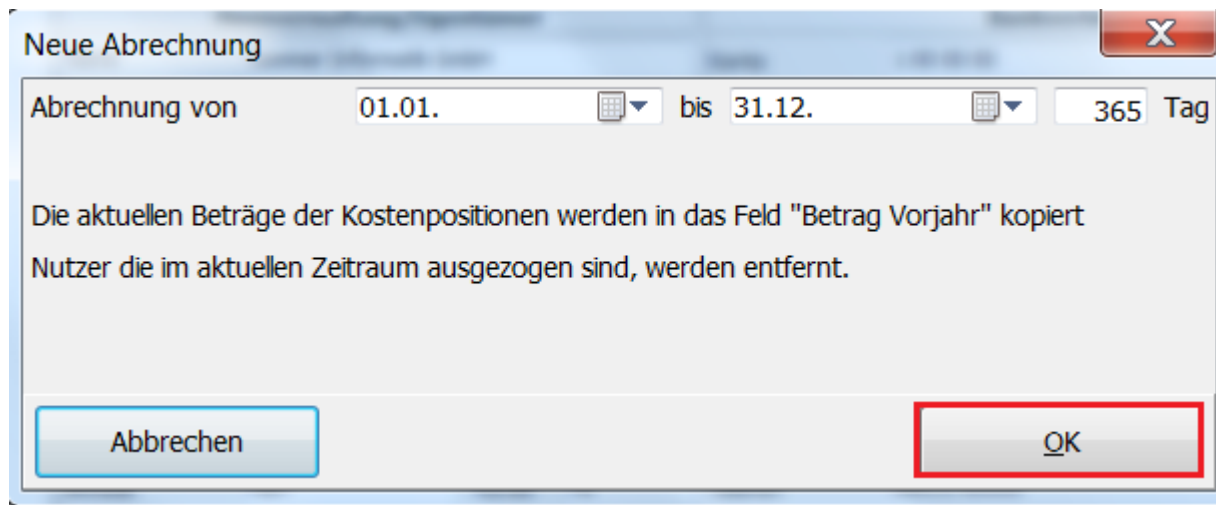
Neue Abrechnung

X

Abrechnung von 01.01. bis 31.12. 365 Tag

Die aktuellen Beträge der Kostenpositionen werden in das Feld "Betrag Vorjahr" kopiert

Nutzer die im aktuellen Zeitraum ausgezogen sind, werden entfernt.

Abbrechen

OK